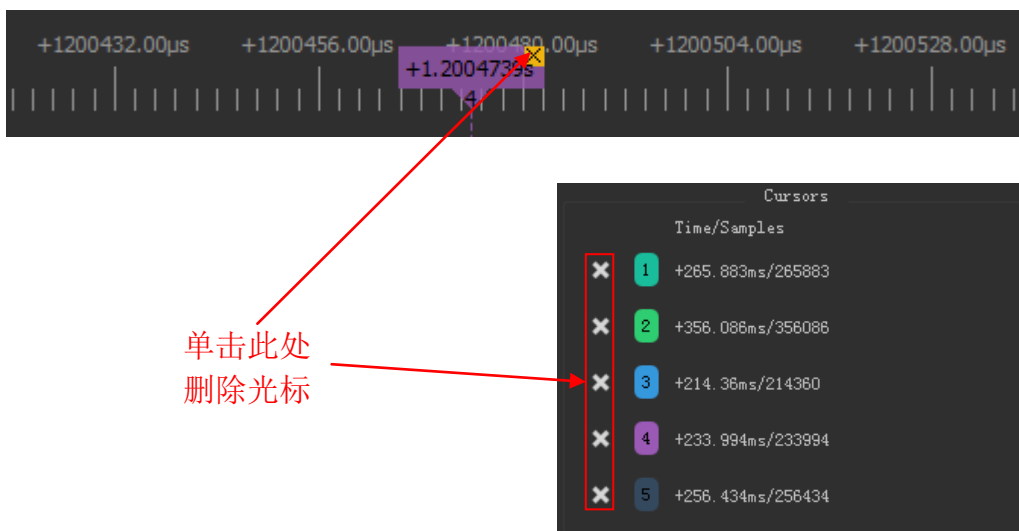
+1200432.00μs +1200456.00μs +1200480.00μs +1200504.00μs +1200528.00μs

+1.2004739s

4

单击此处
删除光标

Cursors

Time/Samples

1 +265.883ms/265883

2 +356.086ms/356086

3 +214.36ms/214360

4 +233.994ms/233994

5 +256.434ms/256434